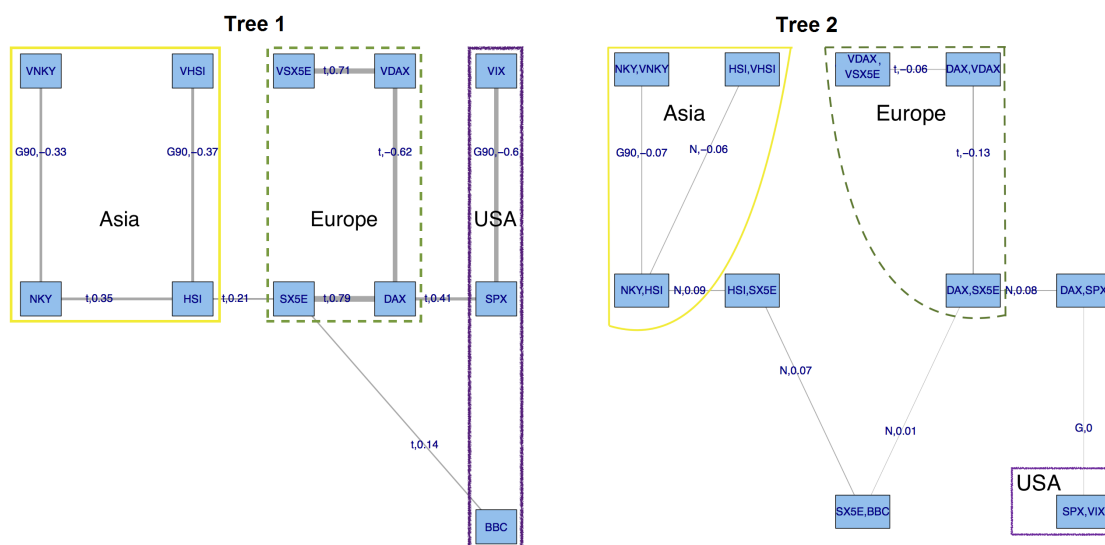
Tree 1

VNKY
VHSI
VSX5E
t,0.71
VDAX
VIX
G90,−0.33
G90,−0.37
t,−0.62
G90,−0.6
Asia
Europe
USA
NKY
t,0.35
HSI
t,0.21
SX5E
t,0.79
DAX
t,0.41
SPX
t,0.14
BBC

Tree 2

NKY,VNKY
HSI,VHSI
VDAX, VSX5E
t,−0.06
DAX,VDAX
Asia
Europe
G90,−0.07
N,−0.06
t,−0.13
NKY,HSI
N,0.09
HSI,SX5E
DAX,SX5E
N,0.08
DAX,SPX
N,0.07
N,0.01
G,0
USA
SX5E,BBC
SPX,VIX